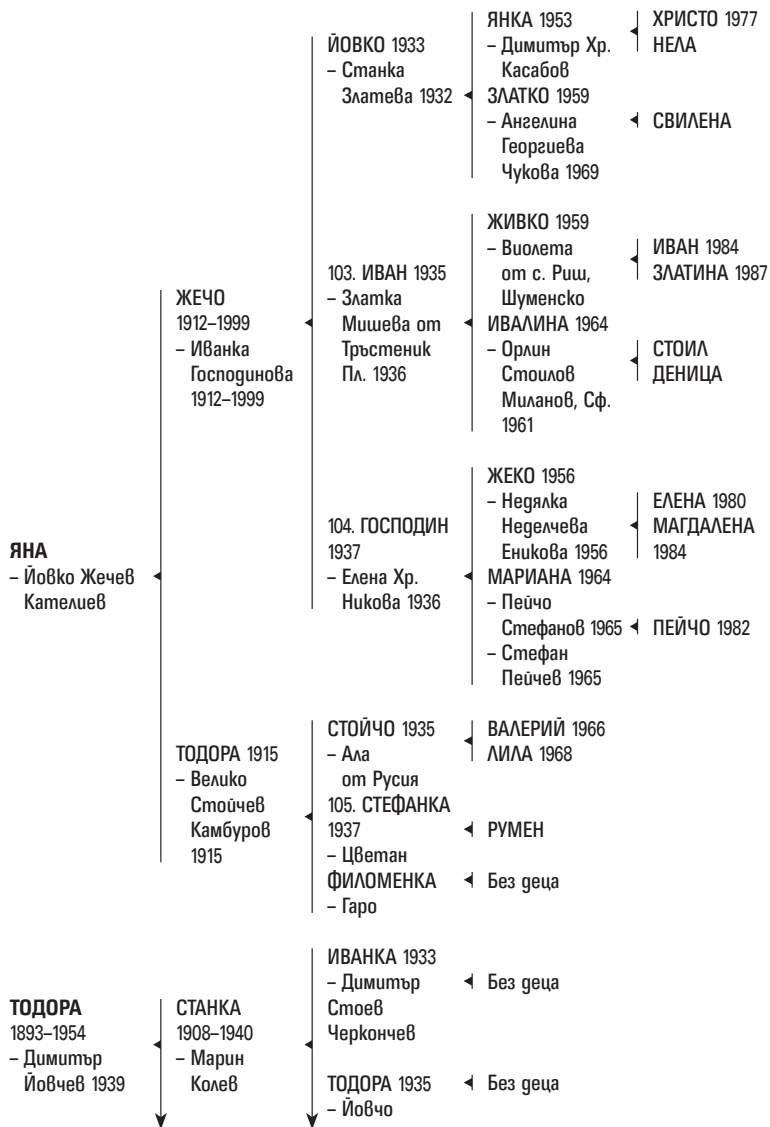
ЯНА
– Йовко Жечев Кателиев

ЖЕЧО
1912–1999
– Иванка Господинова 1912–1999

ЙОВКО 1933
– Станка Златева 1932

ЯНКА 1953
– Димитър Хр. Касабов

ХРИСТО 1977
НЕЛА

ЗЛАТКО 1959
– Ангелина Георгиева Чукова 1969

СВИЛЕНА

103. ИВАН 1935
– Златка Мишева от Тръстеник Пл. 1936

ЖИВКО 1959
– Виолета от с. Риш, Шуменско

ИВАН 1984
ЗЛАТИНА 1987

ИВАЛИНА 1964
– Орлин Стоилов Миланов, Сф. 1961

СТОИЛ
ДЕНИЦА

104. ГОСПОДИН 1937
– Елена Хр. Никова 1936

ЖЕКО 1956
– Недялка Неделчева Еникова 1956

ЕЛЕНА 1980
МАГДАЛЕНА 1984

МАРИАНА 1964
– Пейчо Стефанов 1965
– Стефан Пейчев 1965

ПЕЙЧО 1982

ТОДОРА 1915
– Велико Стойчев Камбуров 1915

СТОЙЧО 1935
– Ала от Русия

ВАЛЕРИЙ 1966
ЛИЛА 1968

105. СТЕФАНКА 1937
– Цветан

РУМЕН

ФИЛОМЕНКА
– Гаро

Без деца

ТОДОРА
1893–1954
– Димитър Йовчев 1939

СТАНКА
1908–1940
– Марин Колев

ИВАНКА 1933
– Димитър Стоев Черкончев

Без деца

ТОДОРА 1935
– Йовчо

Без деца